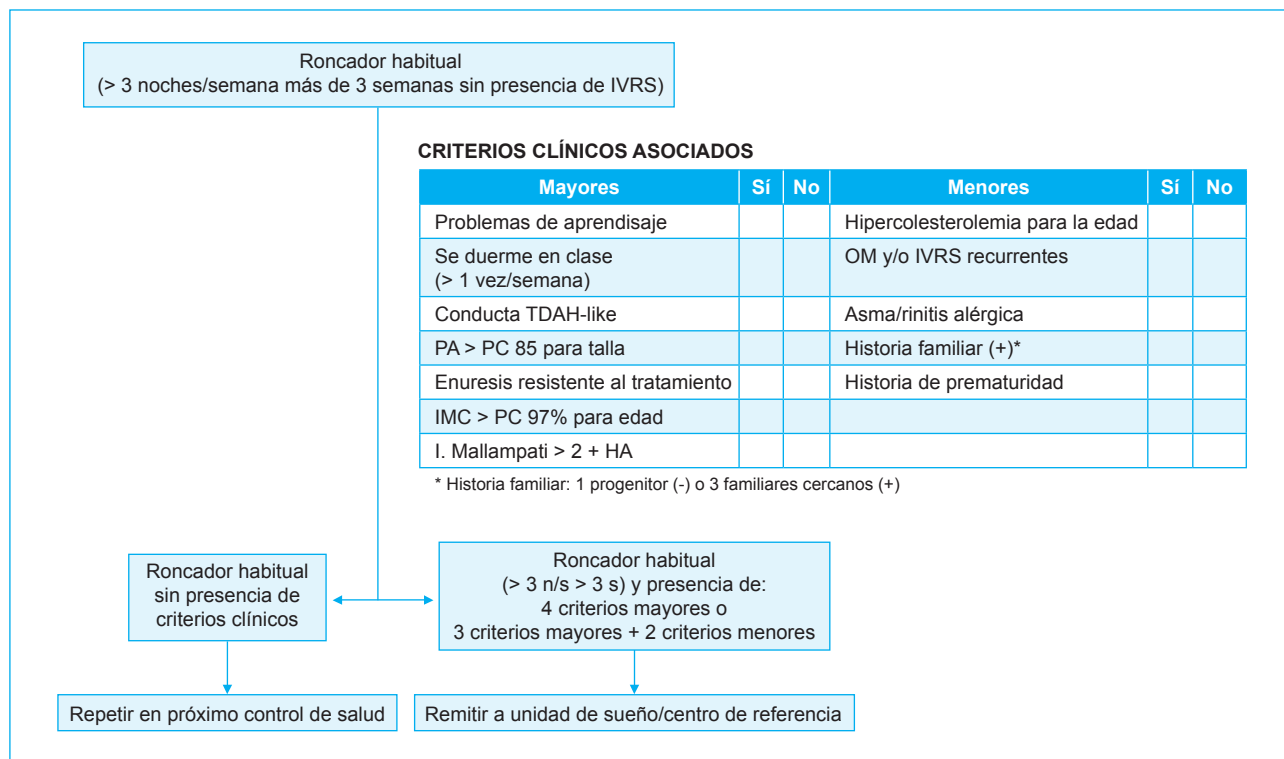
Roncador habitual
(> 3 noches/semana más de 3 semanas sin presencia de IVRS)

CRITERIOS CLÍNICOS ASOCIADOS

| Mayores | Sí | No | Menores | Sí | No |
|---|---|---|---|---|---|
| Problemas de aprendisaje | | | Hipercolesterolemia para la edad | | |
| Se duerme en clase (> 1 vez/semana) | | | OM y/o IVRS recurrentes | | |
| Conducta TDAH-like | | | Asma/rinitis alérgica | | |
| PA > PC 85 para talla | | | Historia familiar (+)* | | |
| Enuresis resistente al tratamiento | | | Historia de prematuridad | | |
| IMC > PC 97% para edad | | | | | |
| I. Mallampati > 2 + HA | | | | | |

* Historia familiar: 1 progenitor (-) o 3 familiares cercanos (+)

Roncador habitual sin presencia de criterios clínicos

Roncador habitual
(> 3 n/s > 3 s) y presencia de:
4 criterios mayores o
3 criterios mayores + 2 criterios menores

Repetir en próximo control de salud

Remitir a unidad de sueño/centro de referencia